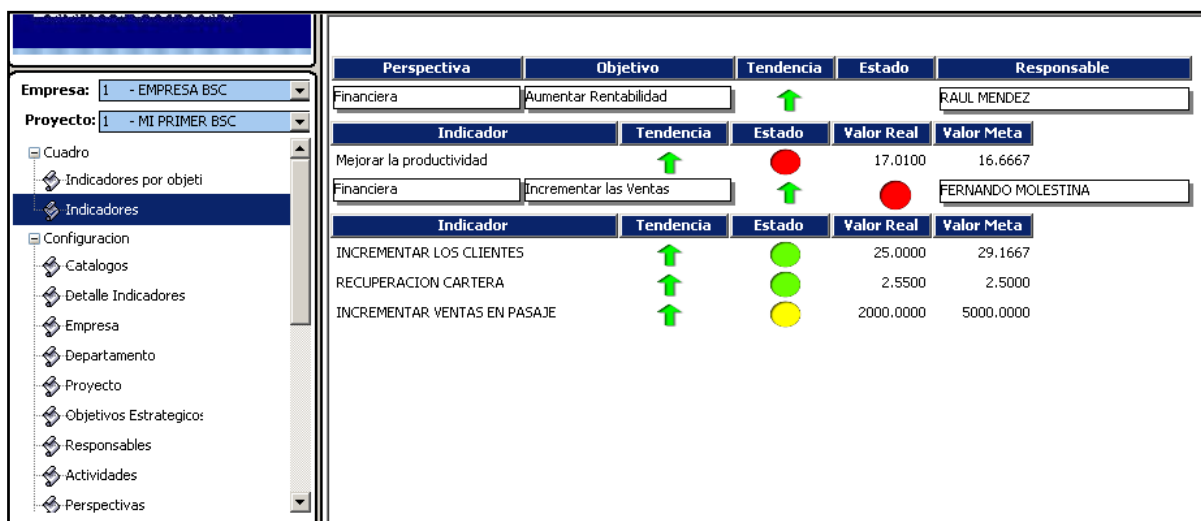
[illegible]

Empresa: 1 - EMPRESA BSC
Proyecto: 1 - MI PRIMER BSC

Cuadro
Indicadores por objeti
Indicadores
Configuracion
Catalogos
Detalle Indicadores
Empresa
Departamento
Proyecto
Objetivos Estrategicos
Responsables
Actividades
Perspectivas

| Perspectiva | Objetivo | Tendencia | Estado | Responsable |
|---|---|---|---|---|
| Financiera | Aumentar Rentabilidad | | | RAUL MENDEZ |

| Indicador | Tendencia | Estado | Valor Real | Valor Meta |
|---|---|---|---|---|
| Mejorar la productividad | | | 17.0100 | 16.6667 |

| Financiera | Incrementar las Ventas | | | FERNANDO MOLESTINA |
|---|---|---|---|---|

| Indicador | Tendencia | Estado | Valor Real | Valor Meta |
|---|---|---|---|---|
| INCREMENTAR LOS CLIENTES | | | 25.0000 | 29.1667 |
| RECUPERACION CARTERA | | | 2.5500 | 2.5000 |
| INCREMENTAR VENTAS EN PASAJE | | | 2000.0000 | 5000.0000 |